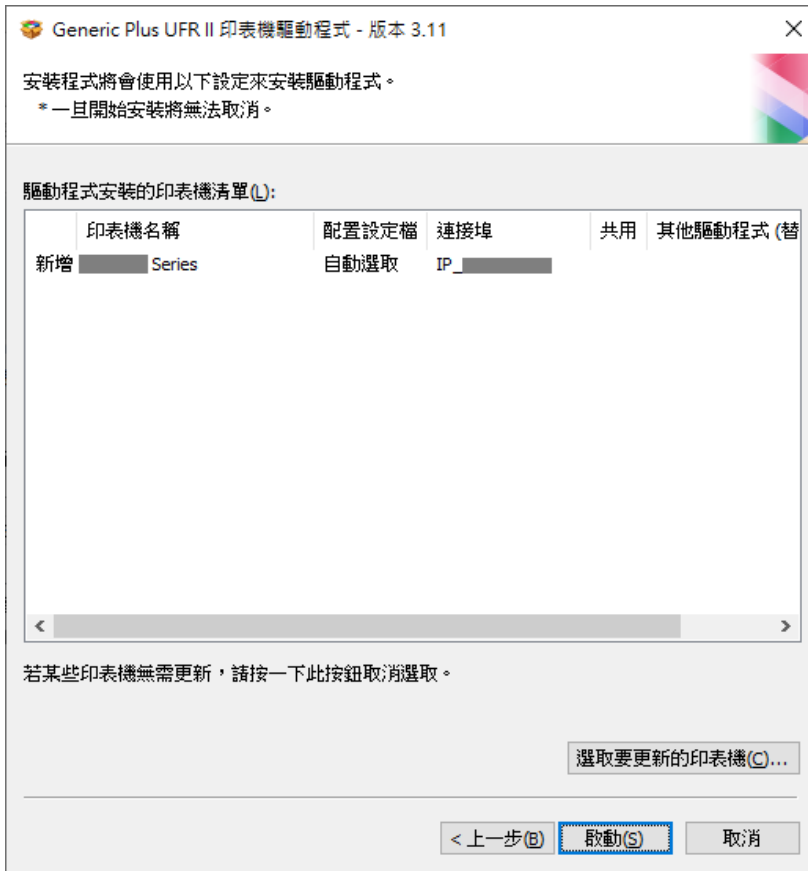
Generic Plus UFR II 印表機驅動程式 - 版本 3.11

安裝程式將會使用以下設定來安裝驅動程式。
＊一旦開始安裝將無法取消。

驅動程式安裝的印表機清單(L):

| | 印表機名稱 | 配置設定檔 | 連接埠 | 共用 | 其他驅動程式 (替 |
|---|---|---|---|---|---|
| 新增 | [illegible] Series | 自動選取 | IP_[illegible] | | |

若某些印表機無需更新，請按一下此按鈕取消選取。

選取要更新的印表機(C)...

< 上一步(B)　啟動(S)　取消